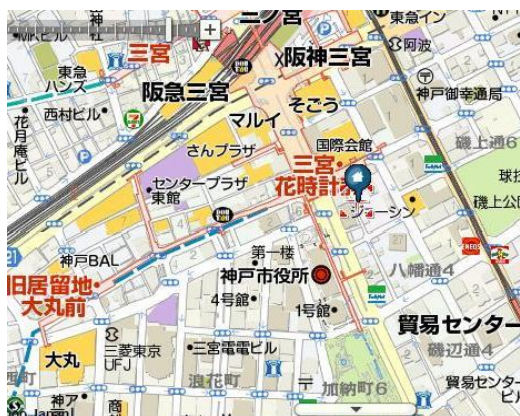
神
ニ宮
東急イン
ホテル
+
三宮
阪神三宮
阿波
東急ハンズ
神戸御幸通局
西村ビル
阪急三宮
マルイ
そごう
花屋敷ビル
国際会館
磯上通6
さんプラザ
三宮
花時計前
センタープラザ東館
球技
ジーシン
磯上公
神戸BAL
第一楼
八幡通4
旧居留地・大丸前
神戸市役所
4号館
1号館
貿易センター
三菱東京UFJ
三宮電電ビル
大丸
磯辺通4
浪花町
加納町6
貿易センター
神ア